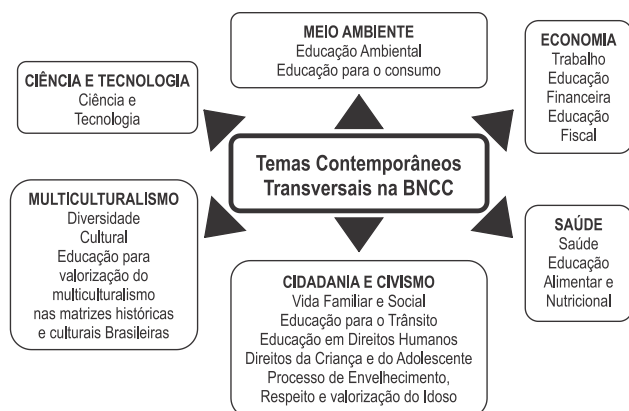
Temas Contemporâneos Transversais na BNCC

MEIO AMBIENTE
Educação Ambiental
Educação para o consumo

ECONOMIA
Trabalho
Educação Financeira
Educação Fiscal

CIÊNCIA E TECNOLOGIA
Ciência e Tecnologia

MULTICULTURALISMO
Diversidade Cultural
Educação para valorização do multiculturalismo nas matrizes históricas e culturais Brasileiras

SAÚDE
Saúde
Educação Alimentar e Nutricional

CIDADANIA E CIVISMO
Vida Familiar e Social
Educação para o Trânsito
Educação em Direitos Humanos
Direitos da Criança e do Adolescente
Processo de Envelhecimento, Respeito e valorização do Idoso